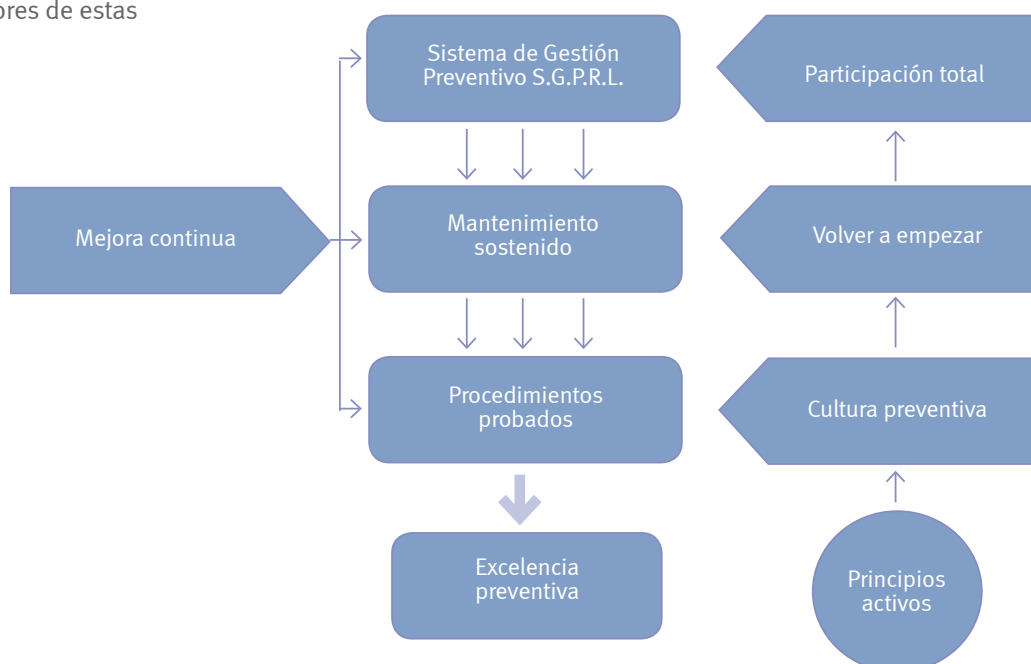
ores de estas

Mejora continua

Sistema de Gestión Preventivo S.G.P.R.L.

Mantenimiento sostenido

Procedimientos probados

Excelencia preventiva

Participación total

Volver a empezar

Cultura preventiva

Principios activos